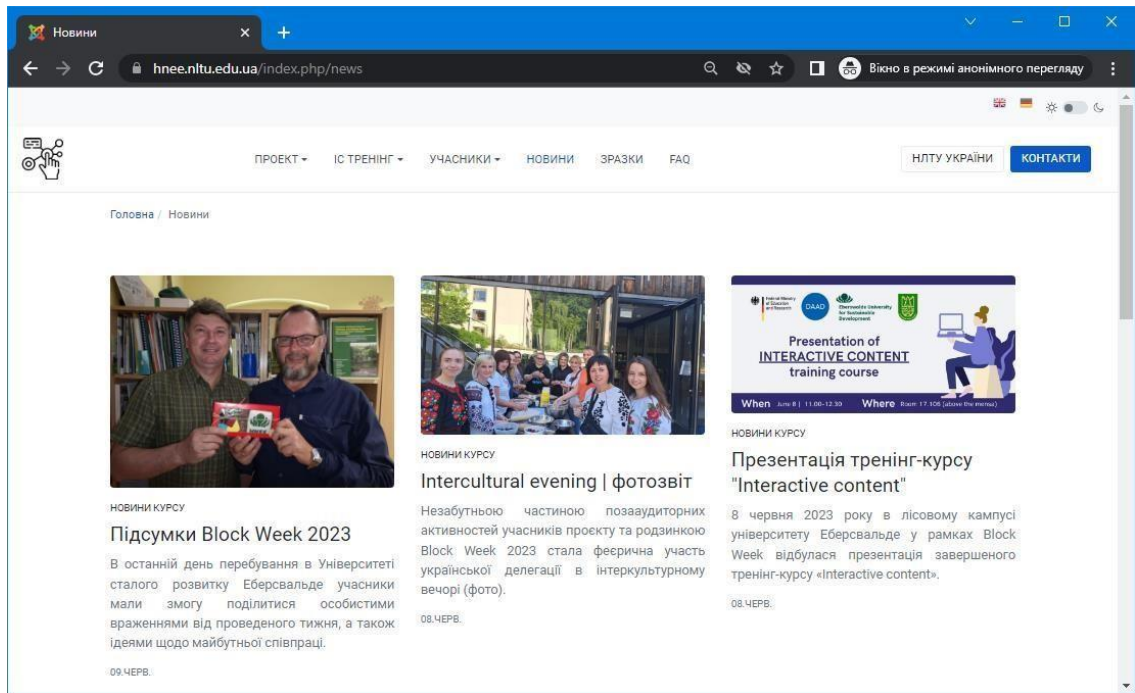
Новини
hnee.nltu.edu.ua/index.php/news
Вікно в режимі анонімного перегляду

ПРОЕКТ ▾ ІС ТРЕНІНГ ▾ УЧАСНИКИ ▾ НОВИНИ ЗРАЗКИ FAQ
НЛТУ УКРАЇНИ КОНТАКТИ

Головна / Новини

НОВИНИ КУРСУ
Підсумки Block Week 2023
В останній день перебування в Університеті сталого розвитку Еберсвальде учасники мали змогу поділитися особистими враженнями від проведеного тижня, а також ідеями щодо майбутньої співпраці.
09.ЧЕРВ.

НОВИНИ КУРСУ
Intercultural evening | фотозвіт
Незабутньою частиною позааудиторних активностей учасників проєкту та родзинкою Block Week 2023 стала феєрична участь української делегації в інтеркультурному вечорі (фото).
08.ЧЕРВ.

Federal Ministry of Education and Research
DAAD
Eberswalde University for Sustainable Development
Presentation of
INTERACTIVE CONTENT
training course
When June 8 | 11.00-12.30 Where Room 17.105 (above the mensa)

НОВИНИ КУРСУ
Презентація тренінг-курсу "Interactive content"
8 червня 2023 року в лісовому кампусі університету Еберсвальде у рамках Block Week відбулася презентація завершеного тренінг-курсу «Interactive content».
08.ЧЕРВ.